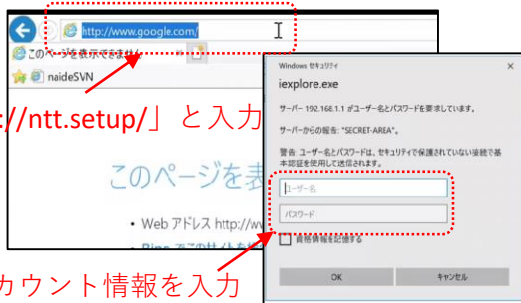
http://www.google.com/

このページを表示できません

naideSVN

://ntt.setup/」と入力

このページを表

• Web アドレス http://w

• Bing でこのサイトを

カウント情報を入力

Windows セキュリティ

iexplore.exe

サーバー 192.168.1.1 がユーザー名とパスワードを要求しています。

サーバーからの報告: "SECRET-AREA"。

警告: ユーザー名とパスワードは、セキュリティで保護されていない接続で基本認証を使用して送信されます。

ユーザー名

パスワード

資格情報を記憶する

OK

キャンセル